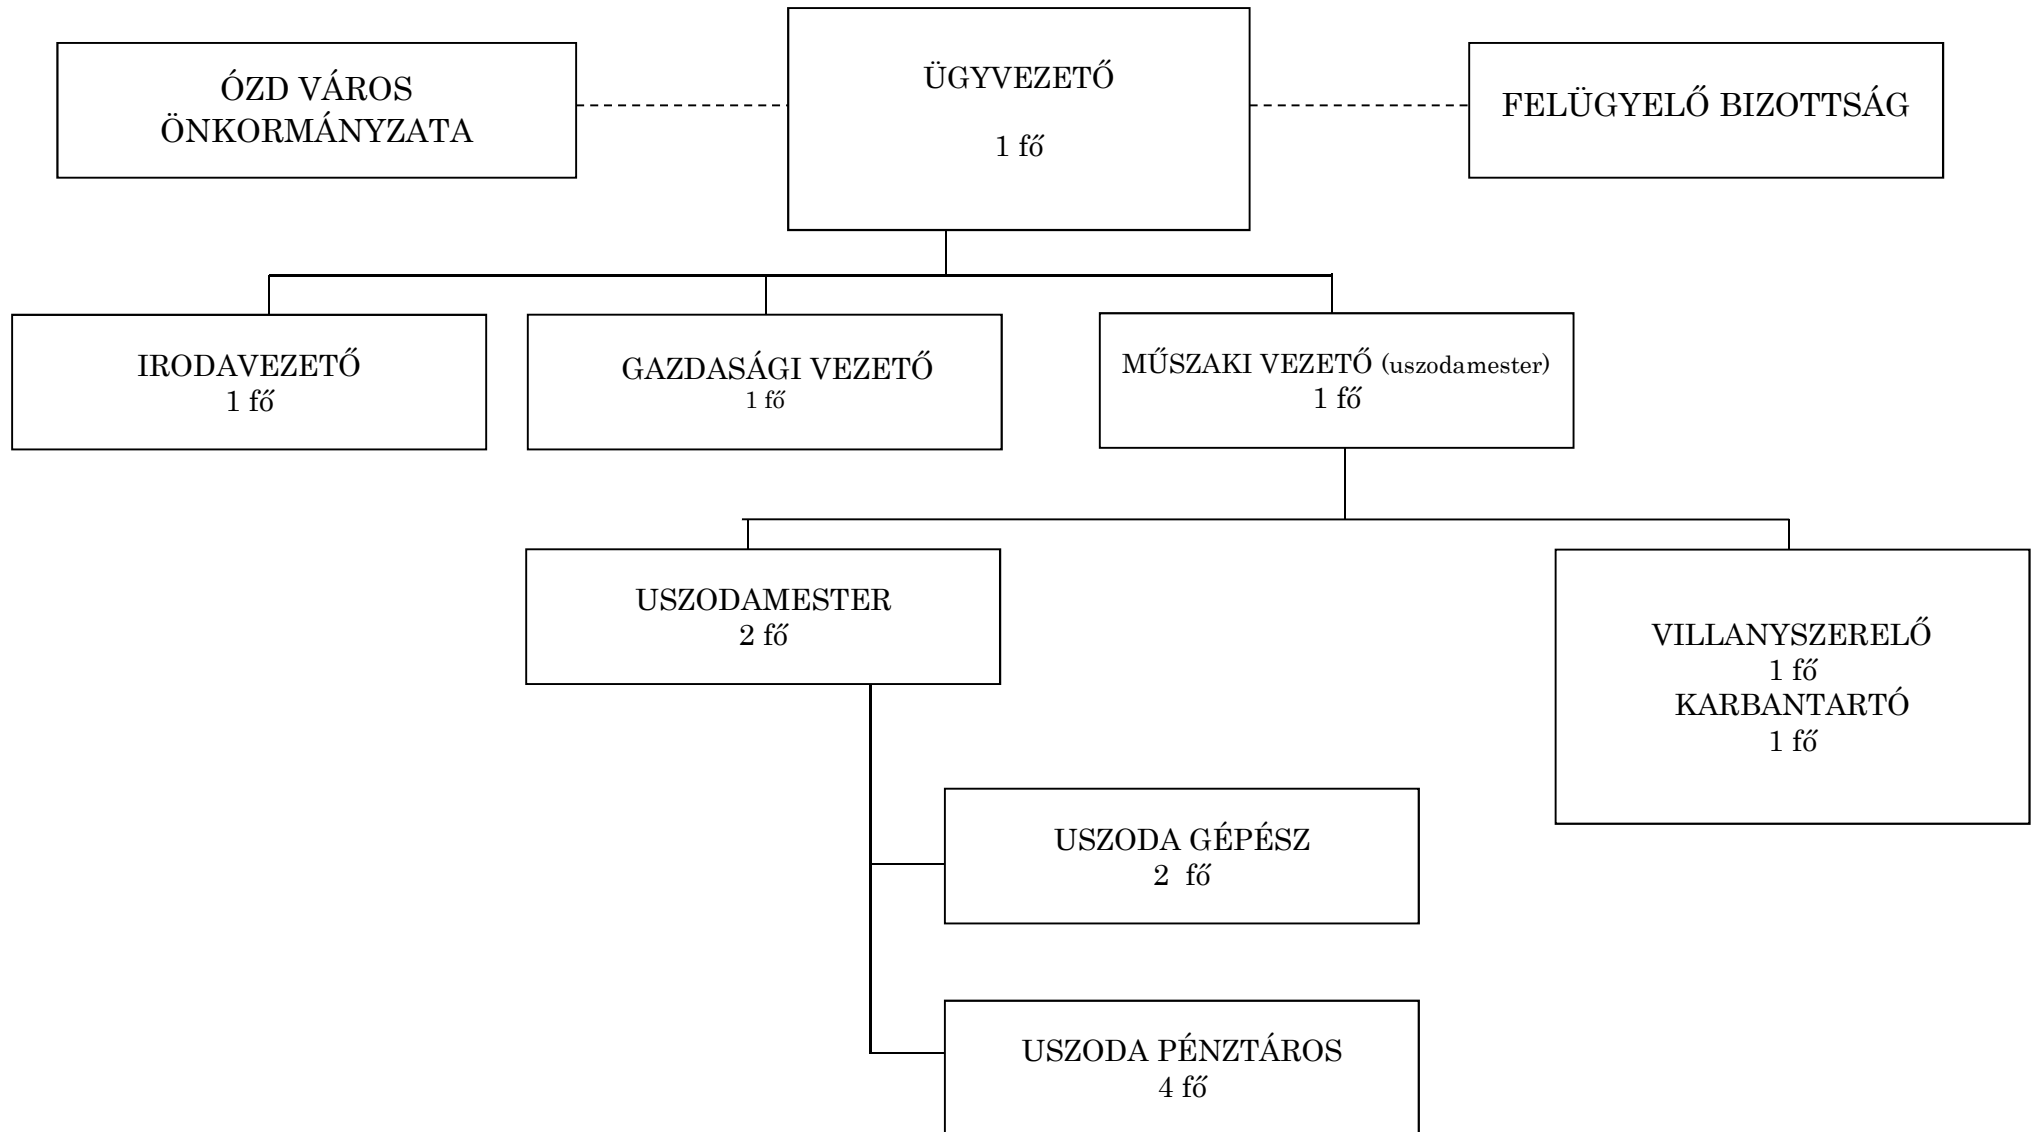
ÓZD VÁROS ÖNKORMÁNYZATA

ÜGYVEZETŐ

1 fő

FELÜGYELŐ BIZOTTSÁG

IRODAVEZETŐ
1 fő

GAZDASÁGI VEZETŐ
1 fő

MŰSZAKI VEZETŐ (uszodamester)
1 fő

USZODAMESTER
2 fő

VILLANYSZERELŐ
1 fő
KARBANTARTÓ
1 fő

USZODA GÉPÉSZ
2 fő

USZODA PÉNZTÁROS
4 fő